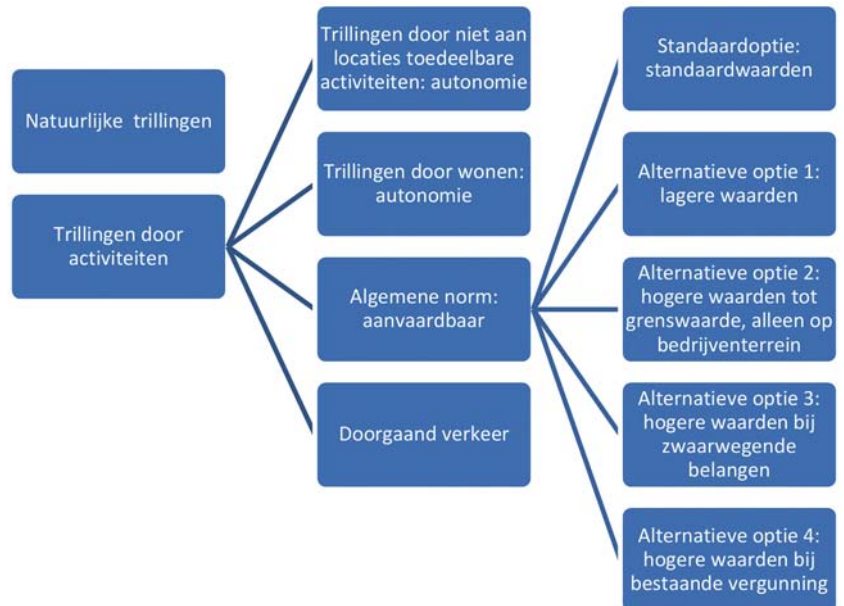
Natuurlijke trillingen

Trillingen door activiteiten

Trillingen door niet aan locaties toedeelbare activiteiten: autonomie

Trillingen door wonen: autonomie

Algemene norm: aanvaardbaar

Doorgaand verkeer

Standaardoptie: standaardwaarden

Alternatieve optie 1: lagere waarden

Alternatieve optie 2: hogere waarden tot grenswaarde, alleen op bedrijventerrein

Alternatieve optie 3: hogere waarden bij zwaarwegende belangen

Alternatieve optie 4: hogere waarden bij bestaande vergunning